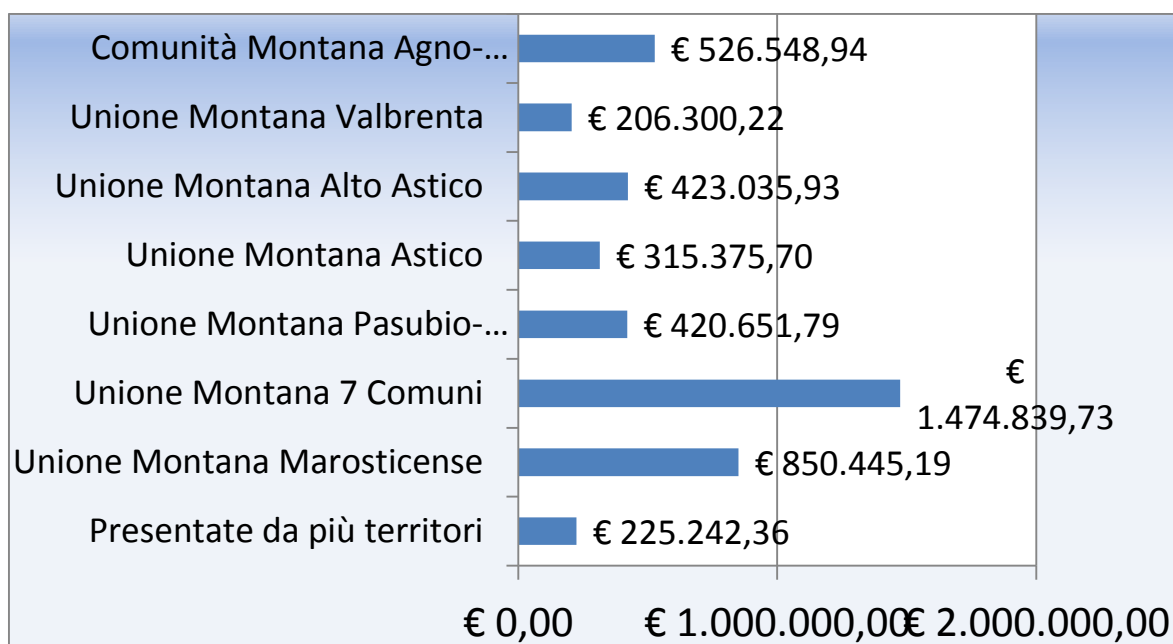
Comunità Montana Agno-…
€ 526.548,94
Unione Montana Valbrenta
€ 206.300,22
Unione Montana Alto Astico
€ 423.035,93
Unione Montana Astico
€ 315.375,70
Unione Montana Pasubio-…
€ 420.651,79
Unione Montana 7 Comuni
€ 1.474.839,73
Unione Montana Marosticense
€ 850.445,19
Presentate da più territori
€ 225.242,36

€ 0,00
€ 1.000.000,00
€ 2.000.000,00